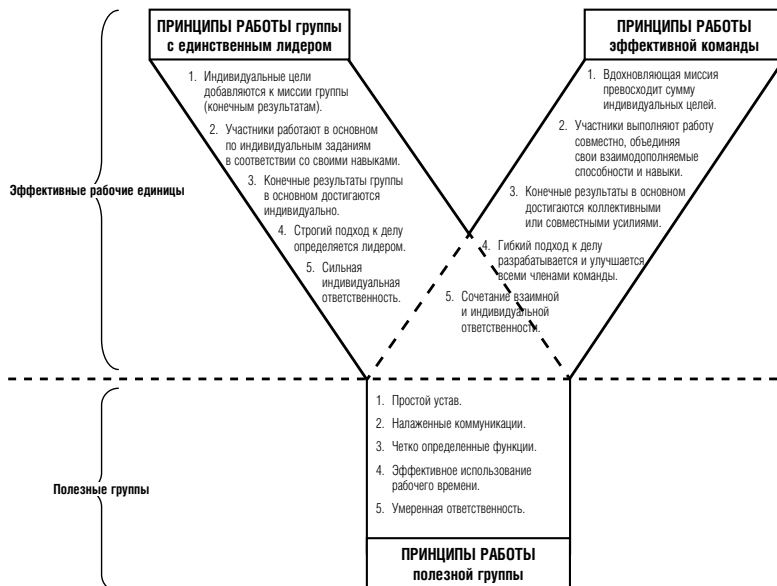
ПРИНЦИПЫ РАБОТЫ группы с единственным лидером

1. Индивидуальные цели добавляются к миссии группы (конечным результатам).

2. Участники работают в основном по индивидуальным заданиям в соответствии со своими навыками.

3. Конечные результаты группы в основном достигаются индивидуально.

4. Строгий подход к делу определяется лидером.

5. Сильная индивидуальная ответственность.

ПРИНЦИПЫ РАБОТЫ эффективной команды

1. Вдохновляющая миссия превосходит сумму индивидуальных целей.

2. Участники выполняют работу совместно, объединяя свои взаимодополняемые способности и навыки.

3. Конечные результаты в основном достигаются коллективными или совместными усилиями.

4. Гибкий подход к делу разрабатывается и улучшается всеми членами команды.

5. Сочетание взаимной и индивидуальной ответственности.

Эффективные рабочие единицы

Полезные группы

1. Простой устав.

2. Налаженные коммуникации.

3. Четко определенные функции.

4. Эффективное использование рабочего времени.

5. Умеренная ответственность.

ПРИНЦИПЫ РАБОТЫ полезной группы